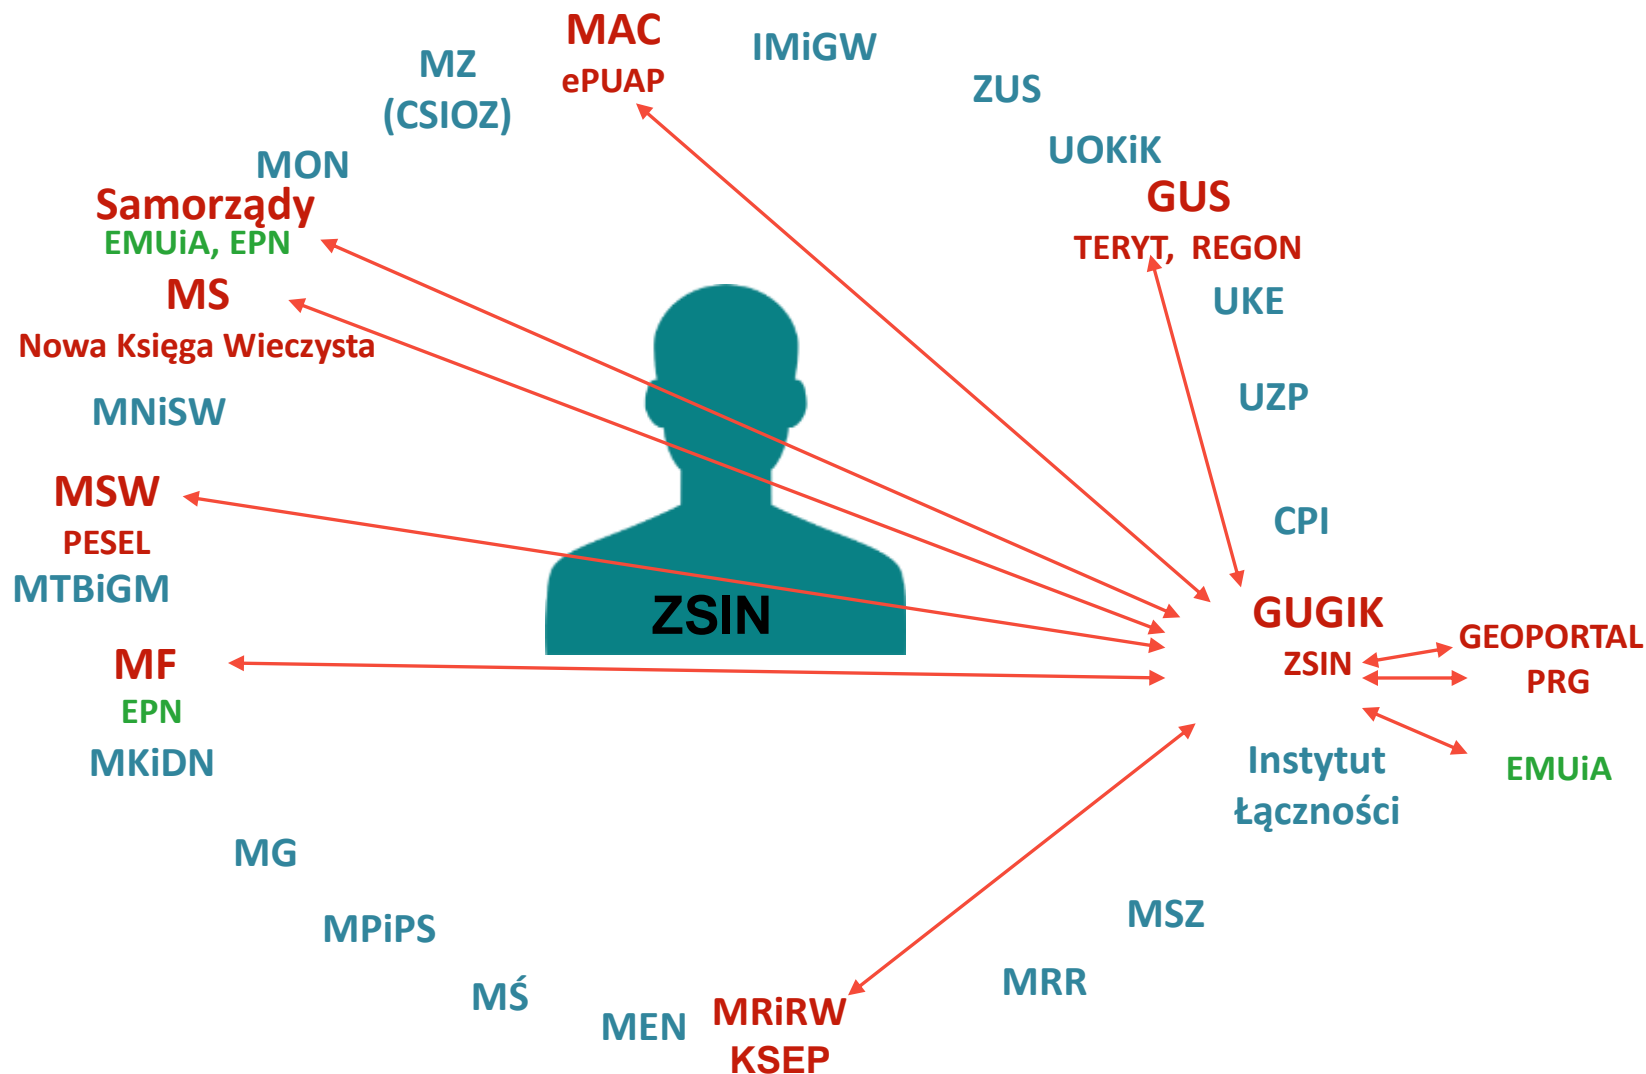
MAC
ePUAP

IMiGW

MZ
(CSIOZ)

ZUS

UOKiK

MON

Samorządy
EMUiA, EPN

GUS
TERYT, REGON

MS
Nowa Księga Wieczysta

UKE

MNiSW

UZP

MSW
PESEL

CPI

MTBiGM

ZSIN

GUGIK
ZSIN

GEOPORTAL
PRG

MF
EPN

EMUiA

MKiDN

Instytut
Łączności

MG

MSZ

MPiPS

MRR

MŚ

MEN

MRiRW
KSEP